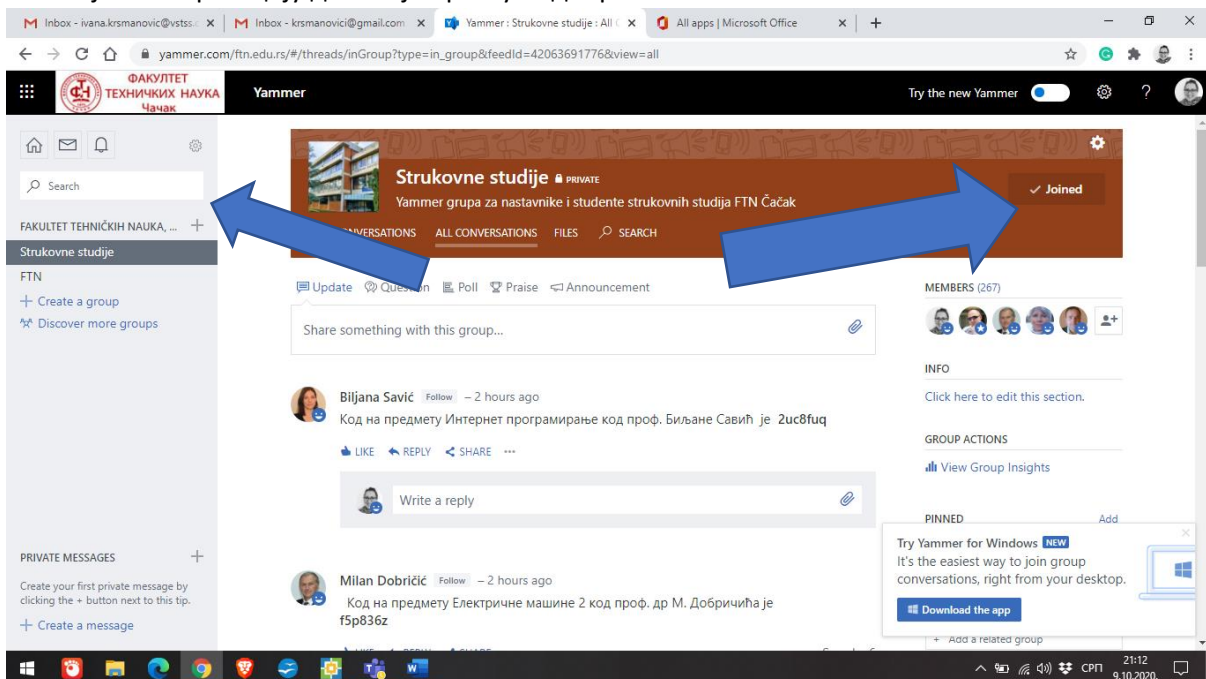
Inbox - ivana.krsmanovic@vstss × | Inbox - krsmanovici@gmail.com × | Yammer : Strukovne studije : All × | All apps | Microsoft Office ×

yammer.com/ftn.edu.rs/#/threads/inGroup?type=in_group&feedId=42063691776&view=all

ФАКУЛТЕТ ТЕХНИЧКИХ НАУКА Чачак

Yammer

Try the new Yammer

Search

FAKULTET TEHNIČKIH NAUKA, ... +

Strukovne studije

FTN

+ Create a group

Discover more groups

PRIVATE MESSAGES +

Create your first private message by clicking the + button next to this tip.

+ Create a message

Strukovne studije PRIVATE

Yammer grupa za nastavnike i studente strukovnih studija FTN Čačak

✓ Joined

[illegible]NVERSATIONS ALL CONVERSATIONS FILES SEARCH

Update Question Poll Praise Announcement

Share something with this group...

Biljana Savić Follow – 2 hours ago

Код на предмету Интернет програмирање код проф. Биљане Савић је 2uc8fuq

LIKE REPLY SHARE ···

Write a reply

Milan Dobričić Follow – 2 hours ago

Код на предмету Електричне машине 2 код проф. др М. Добричића је f5p836z

MEMBERS (267)

INFO

Click here to edit this section.

GROUP ACTIONS

View Group Insights

PINNED Add

Try Yammer for Windows NEW

It's the easiest way to join group conversations, right from your desktop.

Download the app

+ Add a related group

СРП 21:12 9.10.2020.